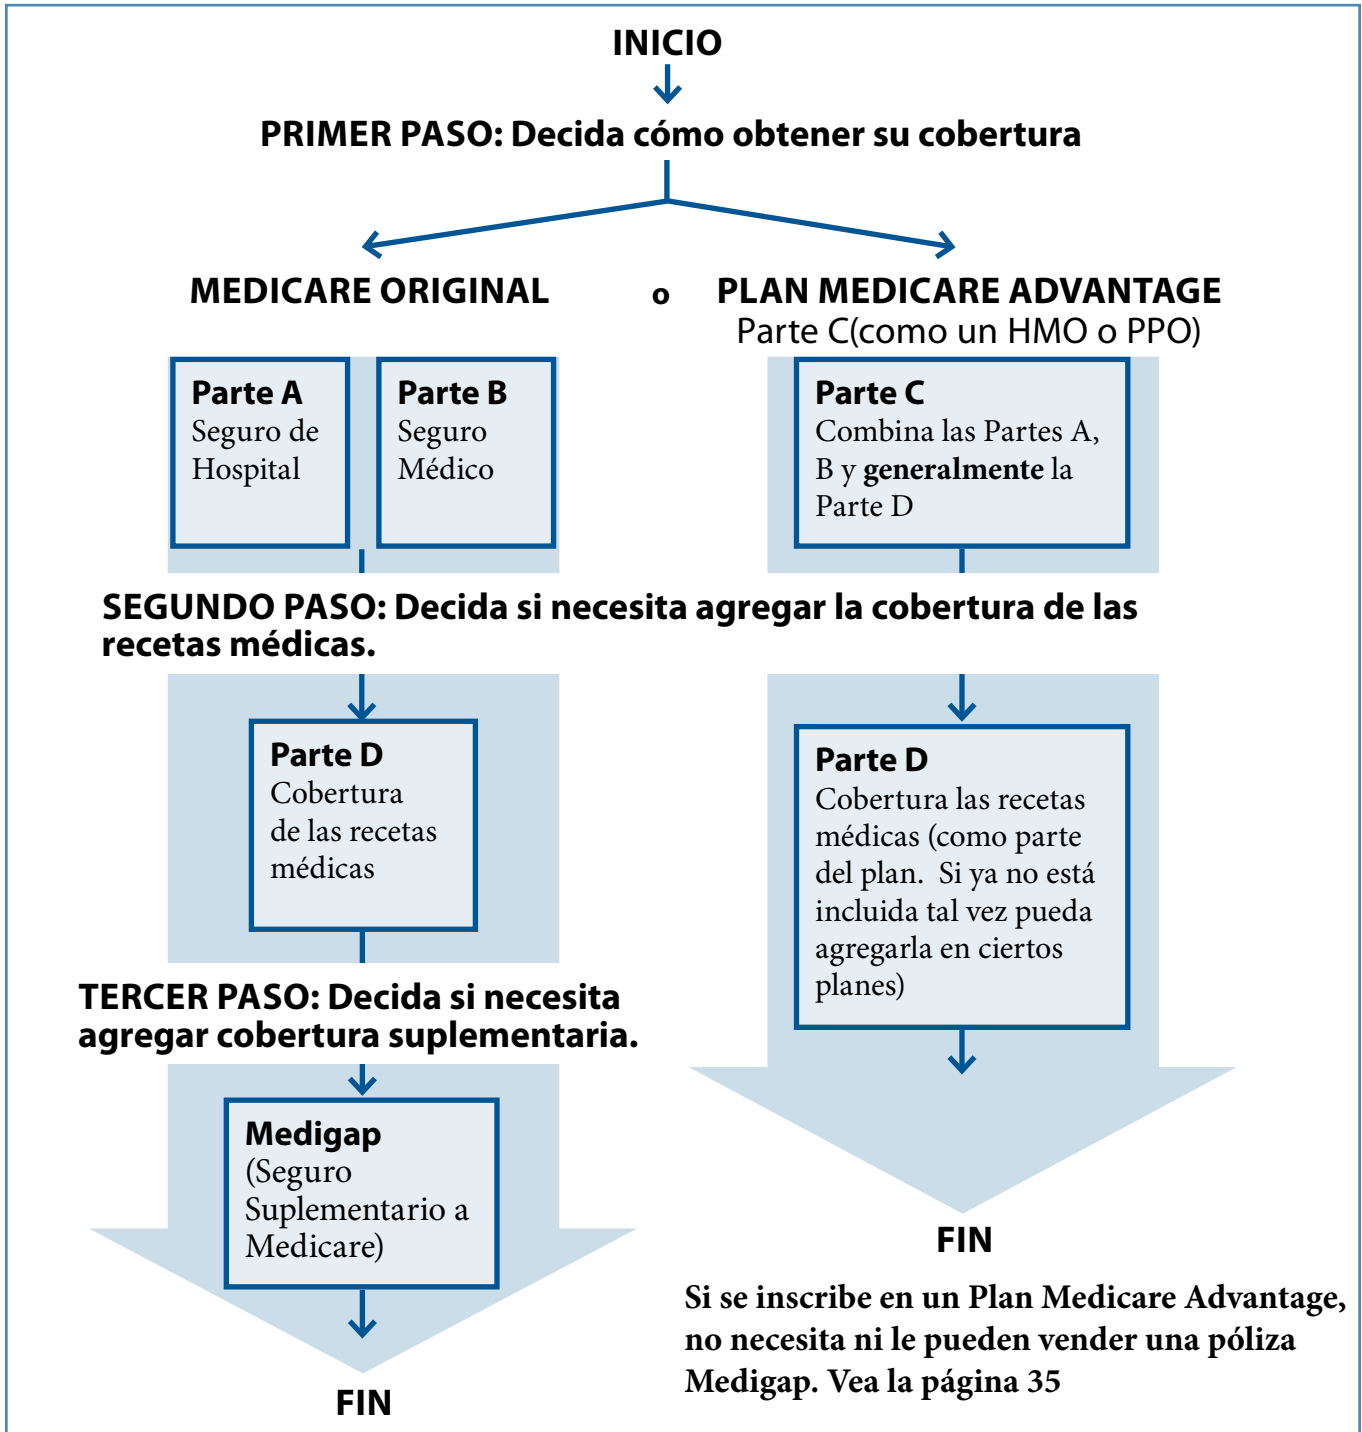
INICIO

PRIMER PASO: Decida cómo obtener su cobertura

MEDICARE ORIGINAL

o

PLAN MEDICARE ADVANTAGE
Parte C(como un HMO o PPO)

Parte A
Seguro de Hospital

Parte B
Seguro Médico

Parte C
Combina las Partes A, B y **generalmente** la Parte D

SEGUNDO PASO: Decida si necesita agregar la cobertura de las recetas médicas.

Parte D
Cobertura de las recetas médicas

Parte D
Cobertura las recetas médicas (como parte del plan. Si ya no está incluida tal vez pueda agregarla en ciertos planes)

TERCER PASO: Decida si necesita agregar cobertura suplementaria.

Medigap
(Seguro Suplementario a Medicare)

FIN

FIN

Si se inscribe en un Plan Medicare Advantage, no necesita ni le pueden vender una póliza Medigap. Vea la página 35